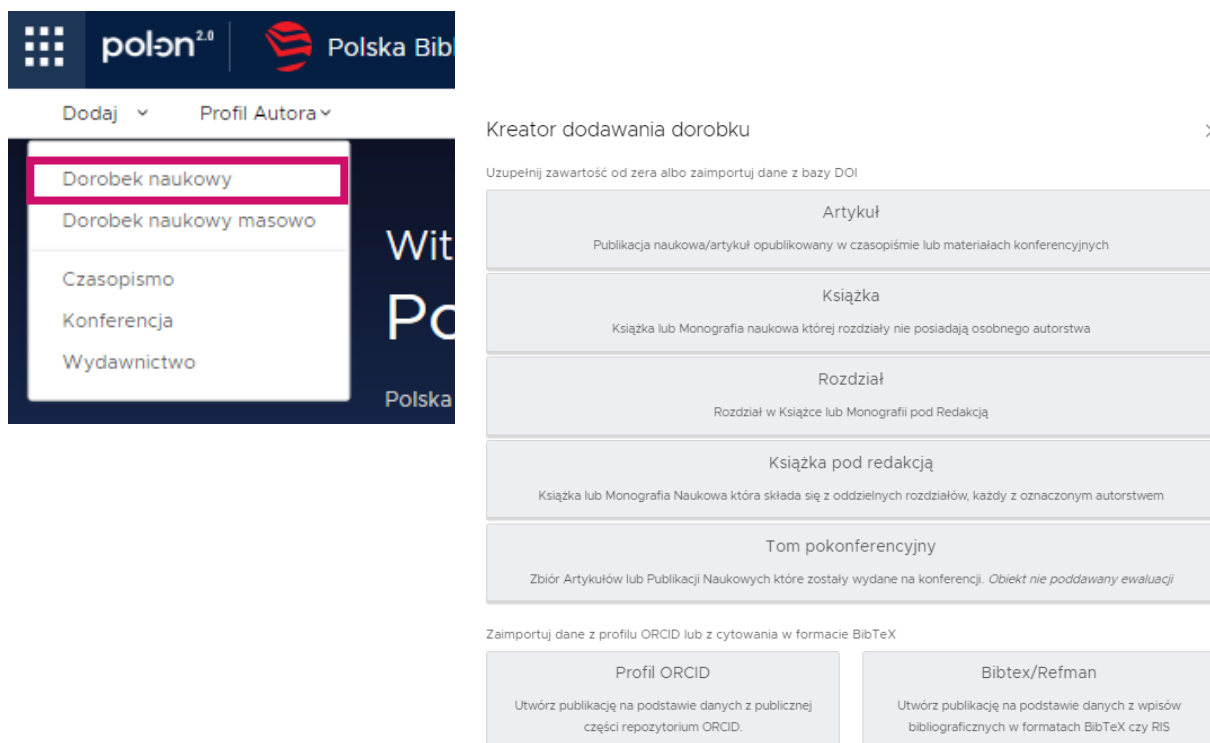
polon 2.0 Polska Bibl

Dodaj Profil Autora

Dorobek naukowy
Dorobek naukowy masowo
Czasopismo
Konferencja
Wydawnictwo

Wit
Po
Polska

Kreator dodawania dorobku

Uzupełnij zawartość od zera albo zaimportuj dane z bazy DOI

Artykuł
Publikacja naukowa/artykuł opublikowany w czasopiśmie lub materiałach konferencyjnych

Książka
Książka lub Monografia naukowa której rozdziały nie posiadają osobnego autorstwa

Rozdział
Rozdział w Książce lub Monografii pod Redakcją

Książka pod redakcją
Książka lub Monografia Naukowa która składa się z oddzielnych rozdziałów, każdy z oznaczonym autorstwem

Tom pokonferencyjny
Zbiór Artykułów lub Publikacji Naukowych które zostały wydane na konferencji. *Obiekt nie poddawany ewaluacji*

Zaimportuj dane z profilu ORCID lub z cytowania w formacie BibTeX

Profil ORCID
Utwórz publikację na podstawie danych z publicznej części repozytorium ORCID.

Bibtex/Refman
Utwórz publikację na podstawie danych z wpisów bibliograficznych w formatach BibTeX czy RIS